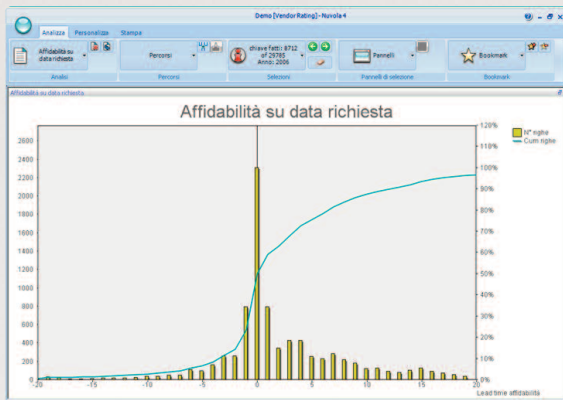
Demo [Vendor Rating] - Nuvola 4

Analizza Personalizza Stampa

Affidabilità su data richiesta

Percorsi

chiave fatti: 8712 of 29785 Anno: 2006

Pannelli

Bookmark

Analisi Percorsi Selezioni Pannelli di selezione Bookmark

Affidabilità su data richiesta

Affidabilità su data richiesta

N° righe
Cum righe

2600
2400
2200
2000
1800
1600
1400
1200
1000
800
600
400
200
0

120%
110%
100%
90%
80%
70%
60%
50%
40%
30%
20%
10%
0%

-20 -15 -10 -5 0 5 10 15 20

Lead time affidabilità